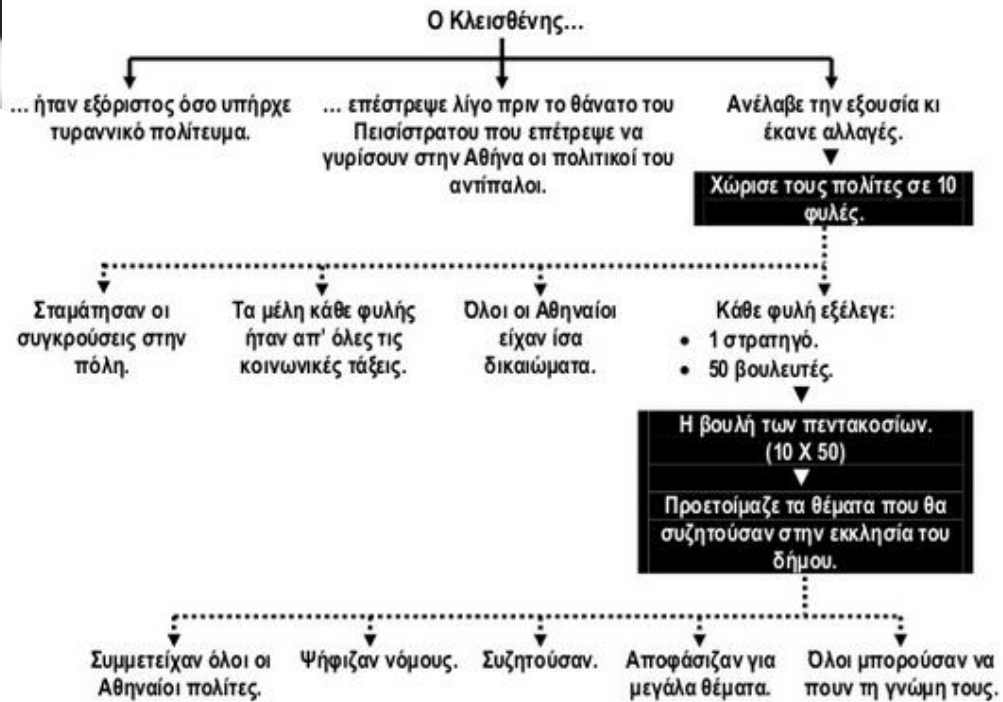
Ο Κλεισθένης...

... ήταν εξόριστος όσο υπήρχε τυραννικό πολίτευμα.

... επέστρεψε λίγο πριν το θάνατο του Πεισίστρατου που επέτρεψε να γυρίσουν στην Αθήνα οι πολιτικοί του αντίπαλοι.

Ανέλαβε την εξουσία κι έκανε αλλαγές.

Χώρισε τους πολίτες σε 10 φυλές.

Σταμάτησαν οι συγκρούσεις στην πόλη.

Τα μέλη κάθε φυλής ήταν απ' όλες τις κοινωνικές τάξεις.

Όλοι οι Αθηναίοι είχαν ίσα δικαιώματα.

Κάθε φυλή εξέλεγε:
• 1 στρατηγό.
• 50 βουλευτές.

Η βουλή των πεντακοσίων. (10 X 50)

Προετοίμαζε τα θέματα που θα συζητούσαν στην εκκλησία του δήμου.

Συμμετείχαν όλοι οι Αθηναίοι πολίτες.

Ψήφιζαν νόμους.

Συζητούσαν.

Αποφάσιζαν για μεγάλα θέματα.

Όλοι μπορούσαν να πουν τη γνώμη τους.